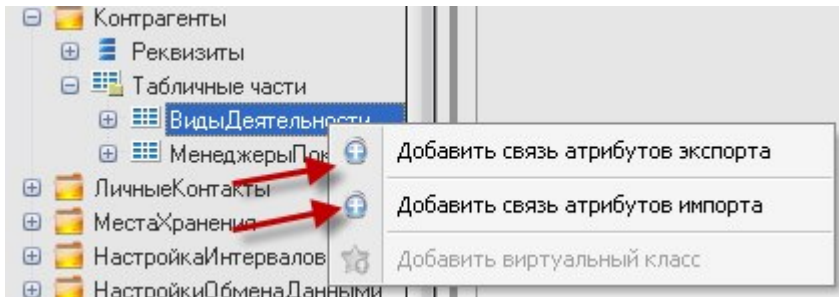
Контрагенты
Реквизиты
Табличные части
ВидыДеятельности
МенеджерыПок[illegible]
ЛичныеКонтакты
МестаХранения
НастройкаИнтервалов
НастройкиОбменаДанными
Добавить связь атрибутов экспорта
Добавить связь атрибутов импорта
Добавить виртуальный класс